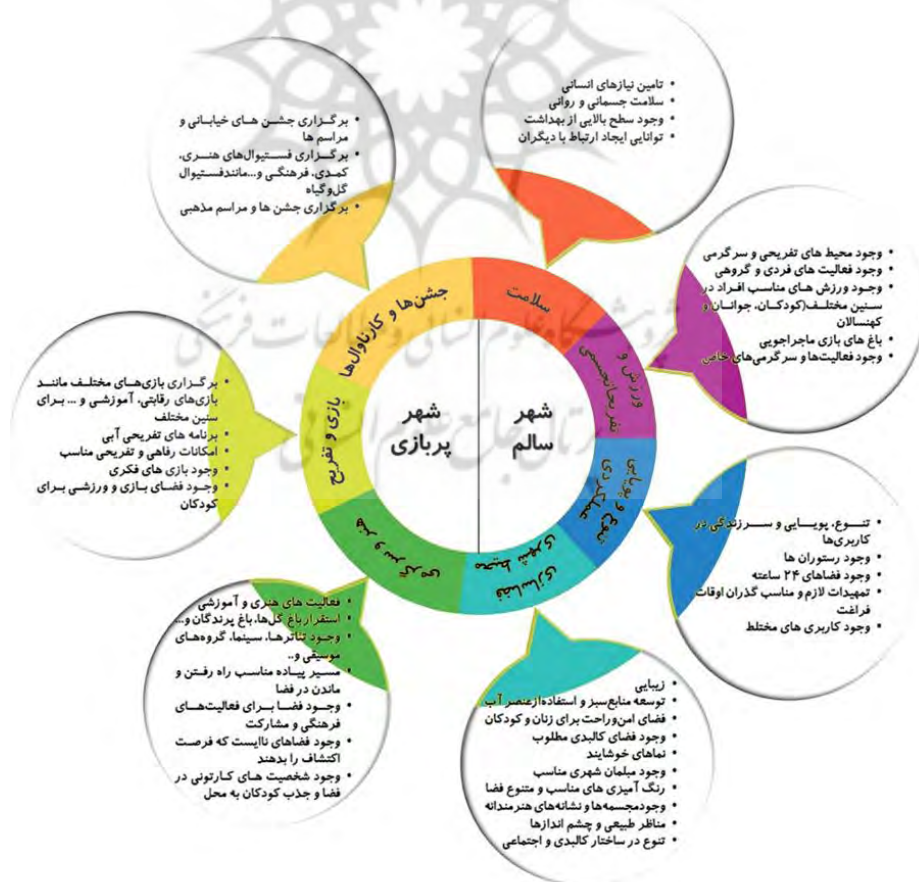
• تامین نیازهای انسانی
• سلامت جسمانی و روانی
• وجود سطح بالایی از بهداشت
• توانایی ایجاد ارتباط با دیگران

• برگزاری جشن های خیابانی و مراسم ها
• برگزاری فستیوال‌های هنری، کمدی، فرهنگی و...مانندفستیوال گل‌وگیاه
• برگزاری جشن ها و مراسم مذهبی

• وجود محیط های تفریحی و سرگرمی
• وجود فعالیت های فردی و گروهی
• وجود ورزش های مناسب افراد در سنین مختلف(کودکان، جوانان و کهنسالان
• باغ های بازی ماجراجویی
• وجود فعالیت‌ها و سرگرمی‌های خاص

سلامت
جشن‌ها و کارناوال‌ها
ورزش و تفریحات جمعی
بازی و تفریح
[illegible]
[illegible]
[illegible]

شهر سالم
شهر پربازی

• برگزاری بازی‌های مختلف مانند بازی‌های رقابتی، آموزشی و ... برای سنین مختلف
• برنامه های تفریحی آبی
• امکانات رفاهی و تفریحی مناسب
• وجود بازی های فکری
• وجود فضای بازی و ورزشی برای کودکان

• تنوع، پویایی و سرزندگی در کاربری‌ها
• وجود رستوران ها
• وجود فضاهای ۲۴ ساعته
• تمهیدات لازم و مناسب گذران اوقات فراغت
• وجود کاربری های مختلط

• فعالیت های هنری و آموزشی
• استقرارباغ گل‌ها، باغ پرندگان و...
• وجود تئاترها، سینما، گروه‌های موسیقی و..
• مسیر پیاده مناسب راه رفتن و ماندن در فضا
• وجود فضا برای فعالیت‌های فرهنگی و مشارکت
• وجود فضاهای ناایست که فرصت اکتشاف را بدهند
• وجود شخصیت های کارتونی در فضا و جذب کودکان به محل

• زیبایی
• توسعه منابع‌سبز و استفاده‌ازعنصر آب
• فضای امن‌وراحت برای زنان و کودکان
• وجود فضای کالبدی مطلوب
• نماهای خوشایند
• وجود مبلمان شهری مناسب
• رنگ آمیزی های مناسب و متنوع فضا
• وجودمجسمه‌ها و نشانه‌های هنرمندانه
• مناظر طبیعی و چشم اندازها
• تنوع در ساختار کالبدی و اجتماعی